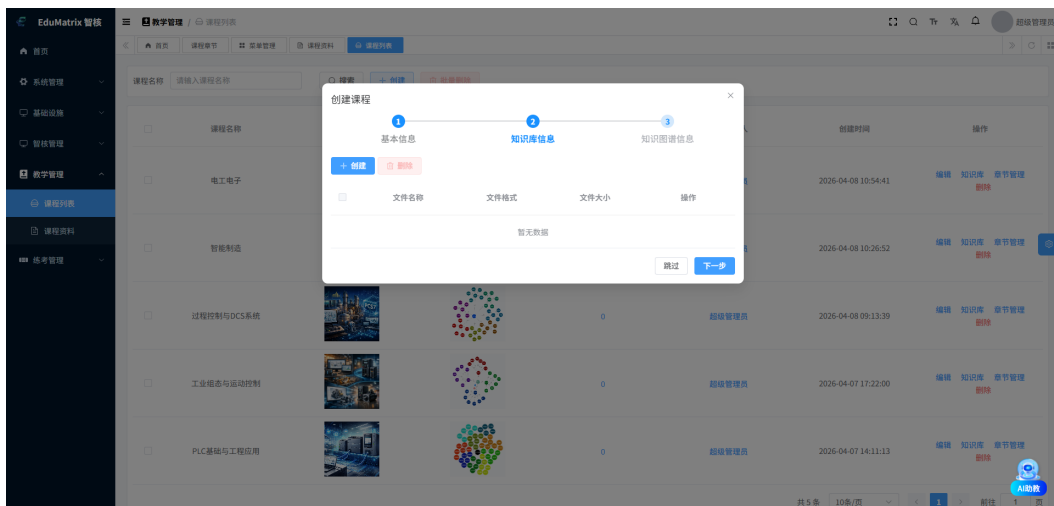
EduMatrix 智校
首页
系统管理
基础设施
智核管理
教学管理
课程列表
课程资料
练考管理

教学管理 / 课程列表
超级管理员

首页 课程章节 草单管理 课程资料 课程列表

课程名称 请输入课程名称 搜索 创建 批量删除

课程名称
电工电子
智能制造
过程控制与DCS系统
工业组态与运动控制
PLC基础与工程应用

创建时间
2026-04-08 10:54:41
2026-04-08 10:26:52
2026-04-08 09:13:39
2026-04-07 17:22:00
2026-04-07 14:11:13

操作
编辑 知识库 章节管理 删除
编辑 知识库 章节管理 删除
编辑 知识库 章节管理 删除
编辑 知识库 章节管理 删除
编辑 知识库 章节管理 删除

0 超级管理员
0 超级管理员
0 超级管理员

共 5 条 10条/页 1 前往 1 页

AI助教

创建课程
1 基本信息
2 知识库信息
3 知识图谱信息
+ 创建 删除

| 文件名称 | 文件格式 | 文件大小 | 操作 |
|---|---|---|---|
| 暂无数据 | | | |

跳过 下一步